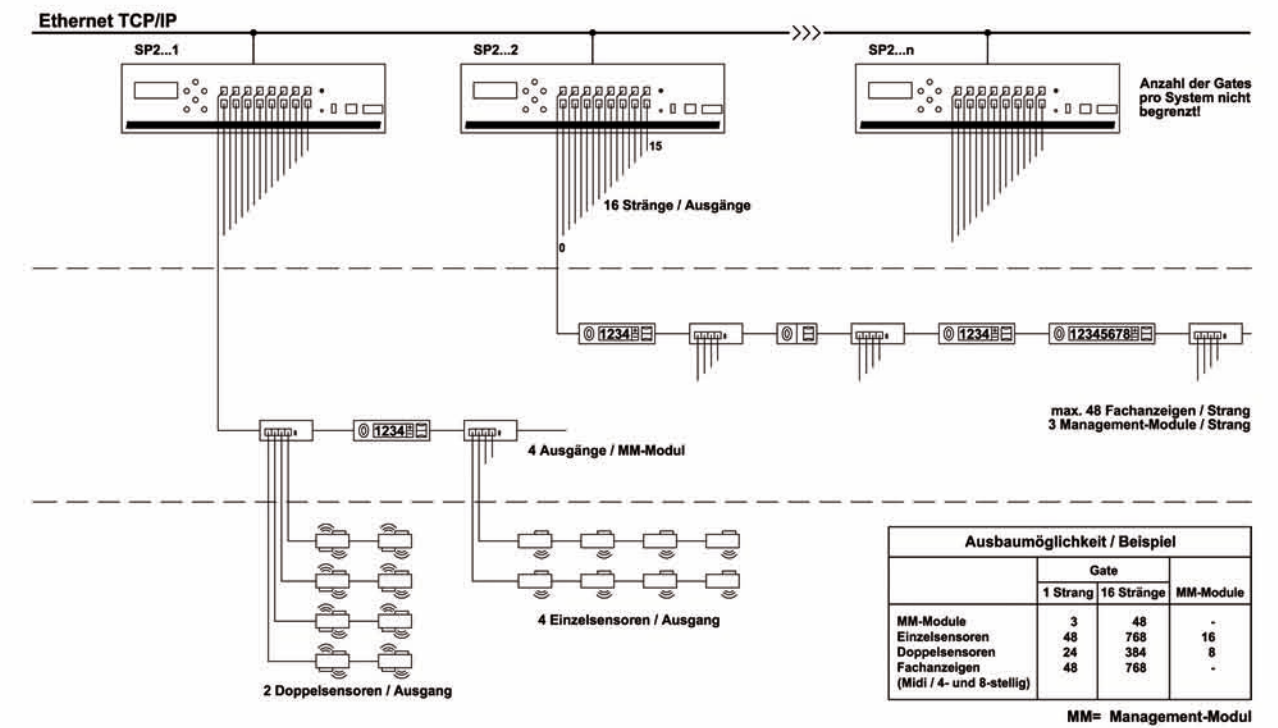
Ethernet TCP/IP

SP2...1

SP2...2

SP2...n

Anzahl der Gates pro System nicht begrenzt!

15

16 Stränge / Ausgänge

0

1234

1234

12345678

max. 48 Fachanzeigen / Strang
3 Management-Module / Strang

1234

4 Ausgänge / MM-Modul

4 Einzelsensoren / Ausgang

2 Doppelsensoren / Ausgang

| Ausbaumöglichkeit / Beispiel | | | |
|---|---|---|---|
| | Gate | | |
| | 1 Strang | 16 Stränge | MM-Module |
| MM-Module | 3 | 48 | - |
| Einzelsensoren | 48 | 768 | 16 |
| Doppelsensoren | 24 | 384 | 8 |
| Fachanzeigen (Midi / 4- und 8-stellig) | 48 | 768 | - |

MM= Management-Modul